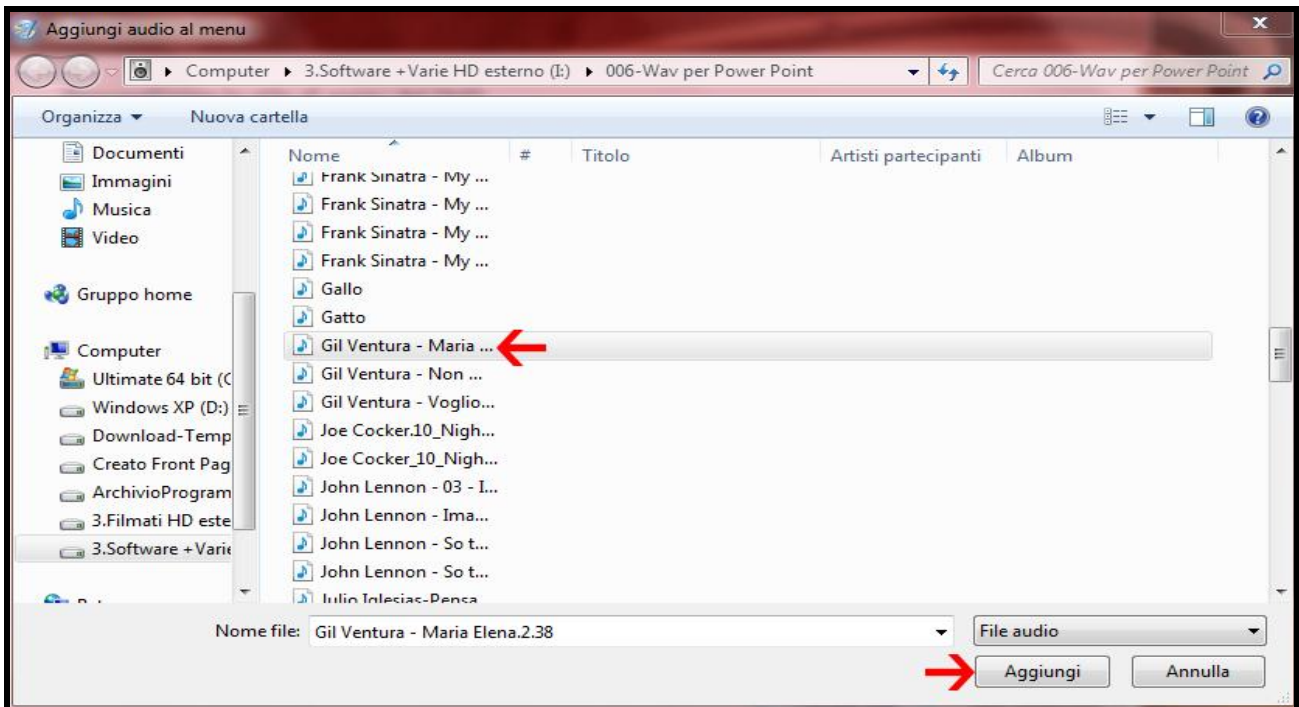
Aggiungi audio al menu

Computer ▸ 3.Software +Varie HD esterno (I:) ▸ 006-Wav per Power Point

Cerca 006-Wav per Power Point

Organizza ▾ Nuova cartella

Documenti
Immagini
Musica
Video

Gruppo home

Computer
Ultimate 64 bit (C
Windows XP (D:)
Download-Temp
Creato Front Pag
ArchivioProgram
3.Filmati HD este
3.Software +Varie

| Nome | # | Titolo | Artisti partecipanti | Album |
|---|---|---|---|---|
| Frank Sinatra - My ... | | | | |
| Frank Sinatra - My ... | | | | |
| Frank Sinatra - My ... | | | | |
| Frank Sinatra - My ... | | | | |
| Gallo | | | | |
| Gatto | | | | |
| Gil Ventura - Maria ... | | | | |
| Gil Ventura - Non ... | | | | |
| Gil Ventura - Voglio... | | | | |
| Joe Cocker.10_Nigh... | | | | |
| Joe Cocker_10_Nigh... | | | | |
| John Lennon - 03 - I... | | | | |
| John Lennon - Ima... | | | | |
| John Lennon - So t... | | | | |
| John Lennon - So t... | | | | |
| Julio Iglesias-Pensa | | | | |

Nome file: Gil Ventura - Maria Elena.2.38

File audio

Aggiungi Annulla